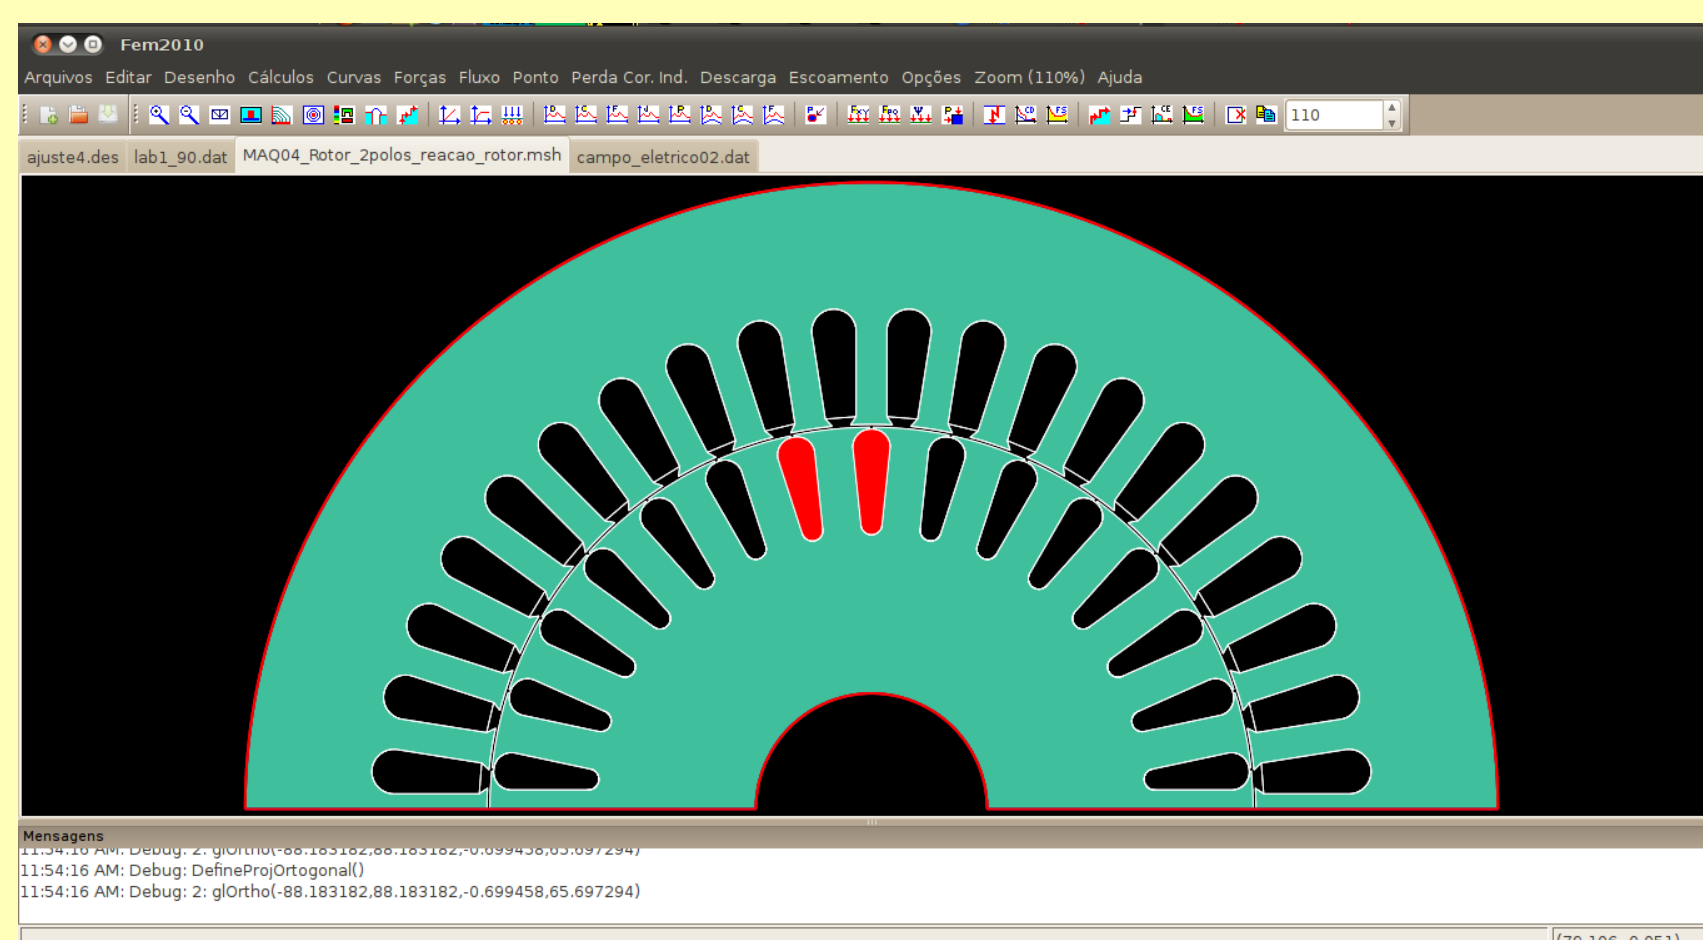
Fem2010

Arquivos Editar Desenho Cálculos Curvas Forças Fluxo Ponto Perda Cor. Ind. Descarga Escoamento Opções Zoom (110%) Ajuda

110

ajuste4.des lab1_90.dat MAQ04_Rotor_2polos_reacao_rotor.msh campo_eletrico02.dat

Mensagens

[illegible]

11:54:16 AM: Debug: DefineProjOrtogonal()

11:54:16 AM: Debug: 2: glOrtho(-88.183182,88.183182,-0.699458,65.697294)

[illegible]